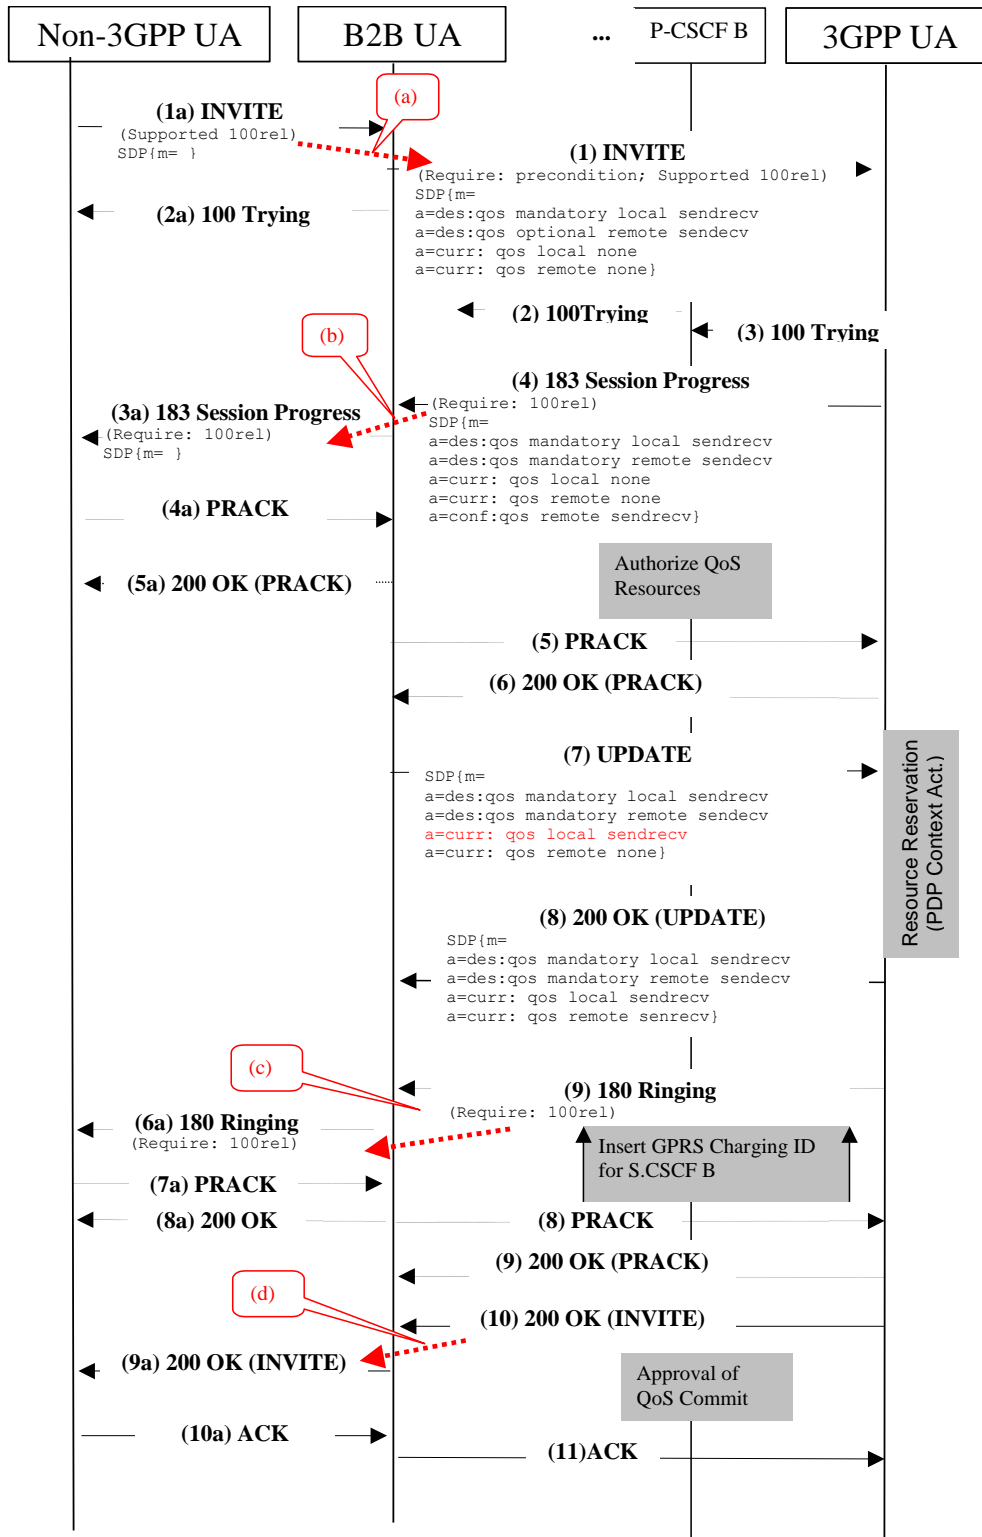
Non-3GPP UA

B2B UA

...

P-CSCF B

3GPP UA

(a)

(1a) INVITE
(Supported 100rel)
SDP{m= }

(1) INVITE
(Require: precondition; Supported 100rel)
SDP{m=
a=des:qos mandatory local sendrecv
a=des:qos optional remote sendecv
a=curr: qos local none
a=curr: qos remote none}

(2a) 100 Trying

(2) 100Trying

(3) 100 Trying

(b)

(4) 183 Session Progress
(Require: 100rel)
SDP{m=
a=des:qos mandatory local sendrecv
a=des:qos mandatory remote sendecv
a=curr: qos local none
a=curr: qos remote none
a=conf:qos remote sendrecv}

(3a) 183 Session Progress
(Require: 100rel)
SDP{m= }

(4a) PRACK

Authorize QoS Resources

(5a) 200 OK (PRACK)

(5) PRACK

(6) 200 OK (PRACK)

(7) UPDATE
SDP{m=
a=des:qos mandatory local sendrecv
a=des:qos mandatory remote sendecv
a=curr: qos local sendrecv
a=curr: qos remote none}

Resource Reservation
(PDP Context Act.)

(8) 200 OK (UPDATE)
SDP{m=
a=des:qos mandatory local sendrecv
a=des:qos mandatory remote sendecv
a=curr: qos local sendrecv
a=curr: qos remote senrecv}

(c)

(9) 180 Ringing
(Require: 100rel)

(6a) 180 Ringing
(Require: 100rel)

Insert GPRS Charging ID for S.CSCF B

(7a) PRACK

(8a) 200 OK

(8) PRACK

(9) 200 OK (PRACK)

(d)

(10) 200 OK (INVITE)

(9a) 200 OK (INVITE)

Approval of QoS Commit

(10a) ACK

(11)ACK